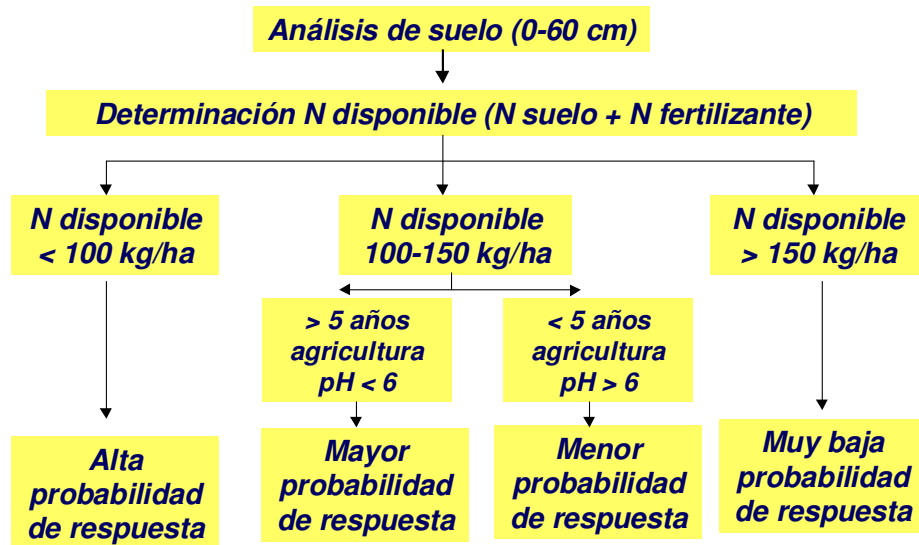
Análisis de suelo (0-60 cm)

Determinación N disponible (N suelo + N fertilizante)

N disponible < 100 kg/ha

N disponible 100-150 kg/ha

N disponible > 150 kg/ha

> 5 años agricultura pH < 6

< 5 años agricultura pH > 6

Alta probabilidad de respuesta

Mayor probabilidad de respuesta

Menor probabilidad de respuesta

Muy baja probabilidad de respuesta